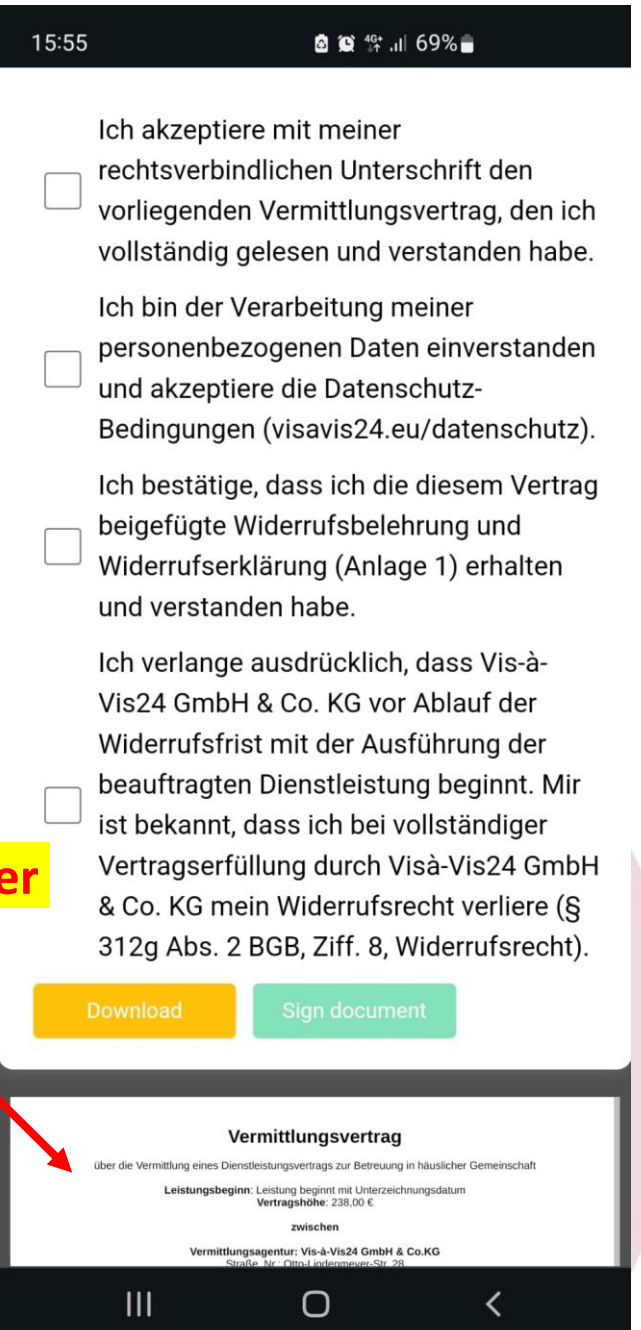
15:55 69%

Ich akzeptiere mit meiner rechtsverbindlichen Unterschrift den vorliegenden Vermittlungsvertrag, den ich vollständig gelesen und verstanden habe.

Ich bin der Verarbeitung meiner personenbezogenen Daten einverstanden und akzeptiere die Datenschutz-Bedingungen (visavis24.eu/datenschutz).

Ich bestätige, dass ich die diesem Vertrag beigefügte Widerrufsbelehrung und Widerrufserklärung (Anlage 1) erhalten und verstanden habe.

Ich verlange ausdrücklich, dass Vis-à-Vis24 GmbH & Co. KG vor Ablauf der Widerrufsfrist mit der Ausführung der beauftragten Dienstleistung beginnt. Mir ist bekannt, dass ich bei vollständiger Vertragserfüllung durch Visà-Vis24 GmbH & Co. KG mein Widerrufsrecht verliere (§ 312g Abs. 2 BGB, Ziff. 8, Widerrufsrecht).

er

Download

Sign document

Vermittlungsvertrag

über die Vermittlung eines Dienstleistungsvertrags zur Betreuung in häuslicher Gemeinschaft

Leistungsbeginn: Leistung beginnt mit Unterzeichnungsdatum
Vertragshöhe: 238,00 €

zwischen

Vermittlungsagentur: Vis-à-Vis24 GmbH & Co.KG
Straße, Nr.: Otto-Lindenmeyer-Str. 28